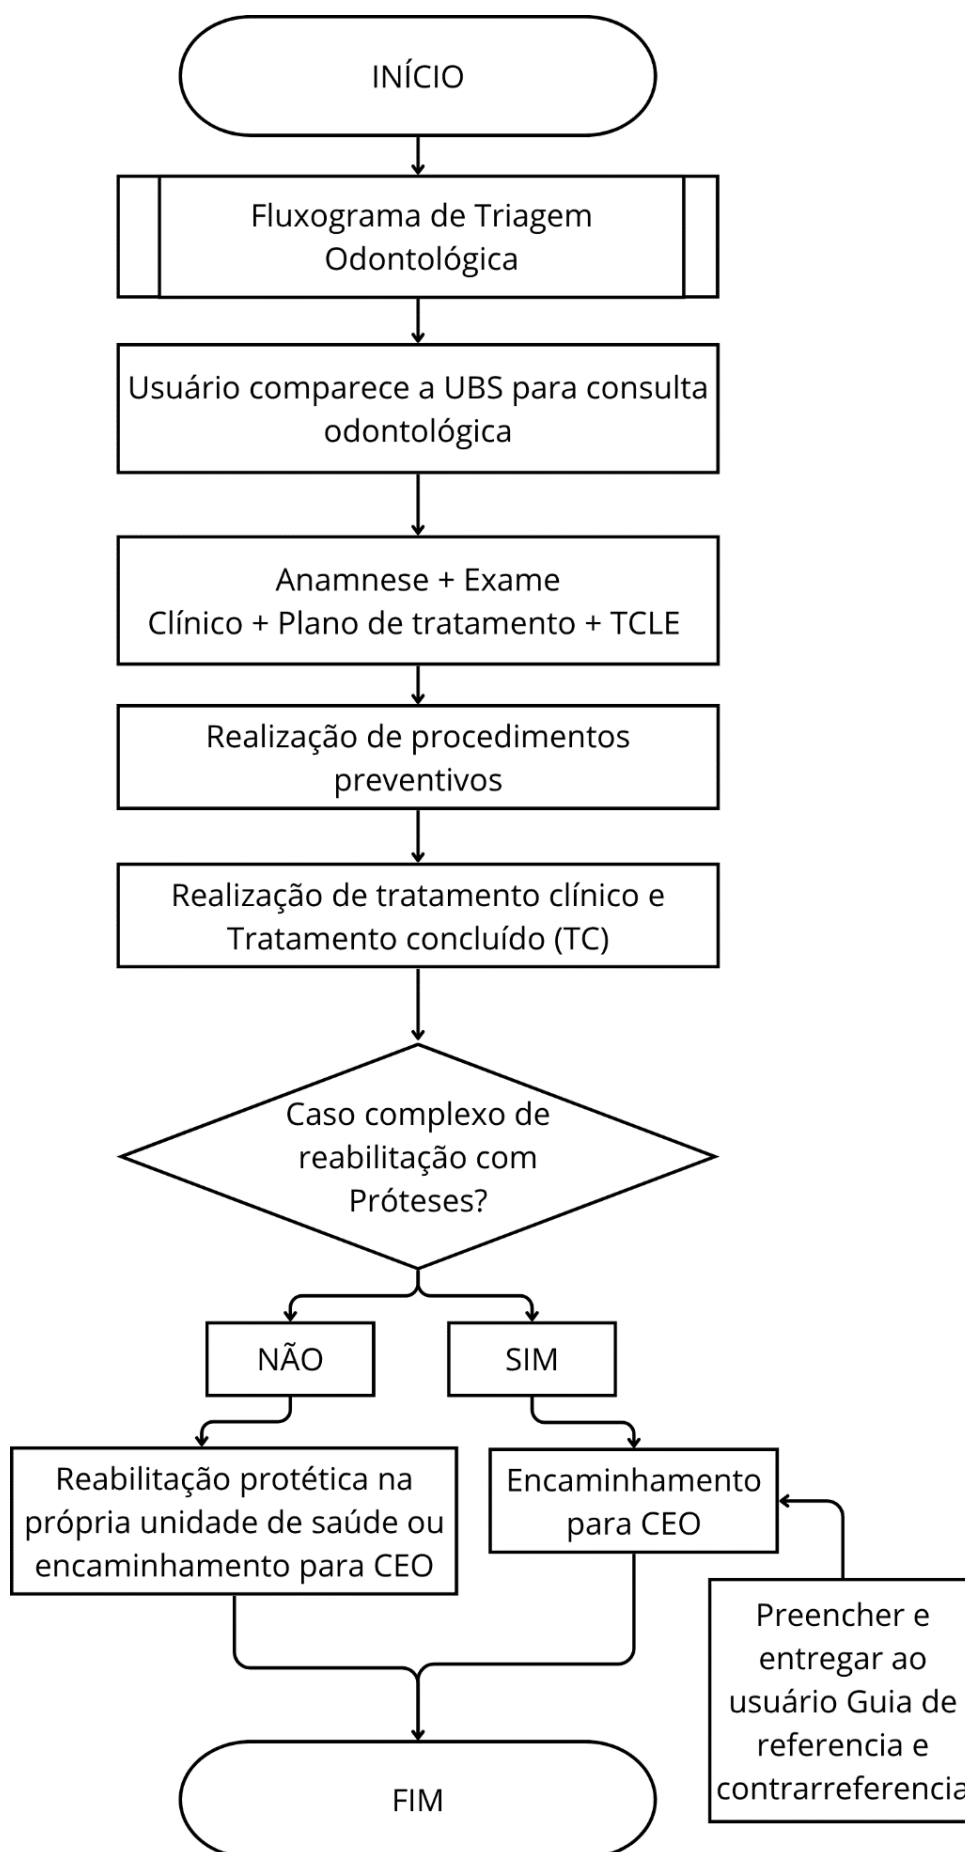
INÍCIO

Fluxograma de Triagem Odontológica

Usuário comparece a UBS para consulta odontológica

Anamnese + Exame Clínico + Plano de tratamento + TCLE

Realização de procedimentos preventivos

Realização de tratamento clínico e Tratamento concluído (TC)

Caso complexo de reabilitação com Próteses?

NÃO

SIM

Reabilitação protética na própria unidade de saúde ou encaminhamento para CEO

Encaminhamento para CEO

Preencher e entregar ao usuário Guia de referencia e contrarreferencia

FIM